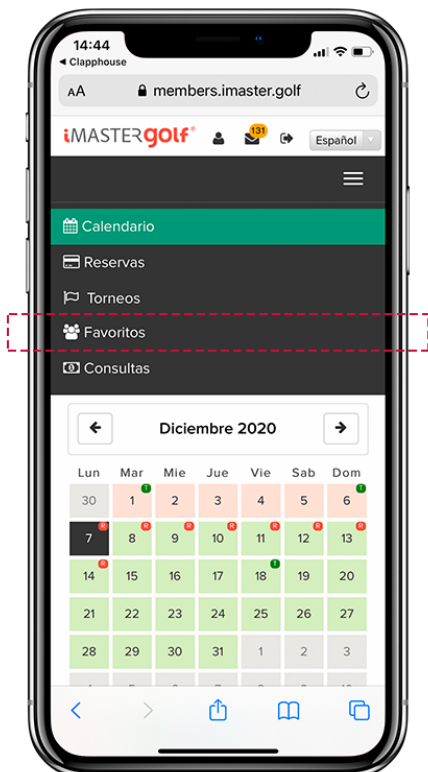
14:44
◀ Clapphouse

AA members.imaster.golf

iMASTERgolf® 131 Español

Calendario
Reservas
Torneos
Favoritos
Consultas

Diciembre 2020

| Lun | Mar | Mie | Jue | Vie | Sab | Dom |
|---|---|---|---|---|---|---|
| 30 | 1 T | 2 | 3 | 4 | 5 | 6 T |
| 7 R | 8 R | 9 R | 10 R | 11 R | 12 R | 13 R |
| 14 R | 15 | 16 | 17 | 18 T | 19 | 20 |
| 21 | 22 | 23 | 24 | 25 | 26 | 27 |
| 28 | 29 | 30 | 31 | 1 | 2 | 3 |